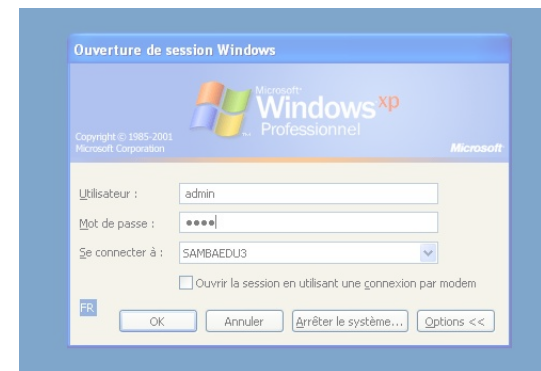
Ouverture de session Windows

Microsoft Windows xp Professionnel

Copyright © 1985-2001 Microsoft Corporation

Microsoft

Utilisateur : admin

Mot de passe : ••••

Se connecter à : SAMBAEDU3

Ouvrir la session en utilisant une connexion par modem

FR

OK

Annuler

Arrêter le système...

Options <<